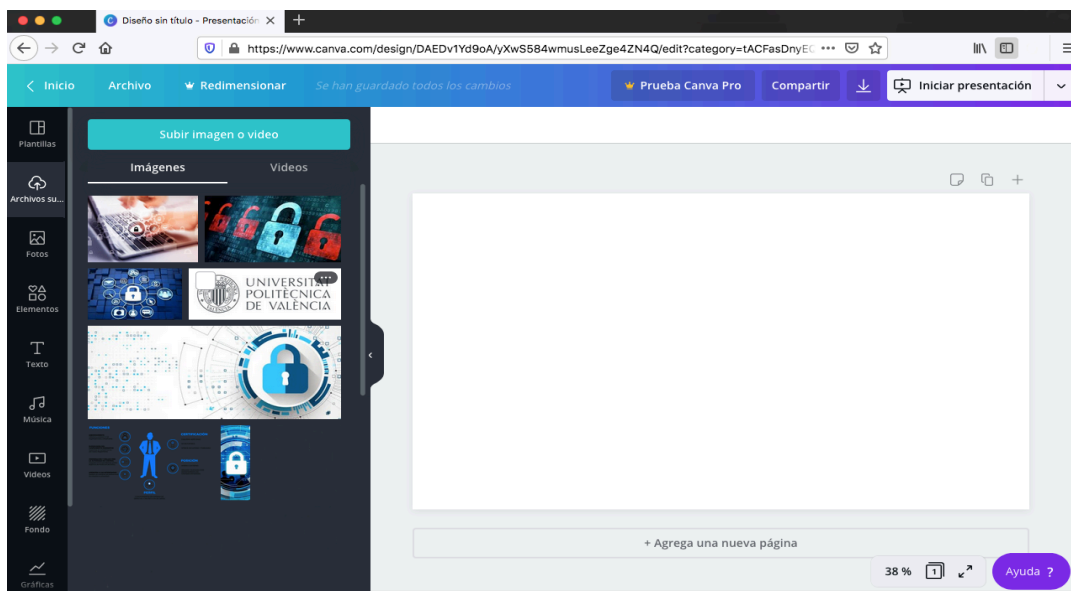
Diseño sin título - Presentación ×

https://www.canva.com/design/DAEDv1Yd9oA/yXwS584wmusLeeZge4ZN4Q/edit?category=tACFasDnyEC •••

< Inicio Archivo Redimensionar Se han guardado todos los cambios Prueba Canva Pro Compartir Iniciar presentación

Plantillas
Archivos su...
Fotos
Elementos
Texto
Música
Videos
Fondo
Gráficas

Subir imagen o video

Imágenes Videos

UNIVERSITAT POLITÈCNICA DE VALÈNCIA

+ Agrega una nueva página

38 % 1

Ayuda ?